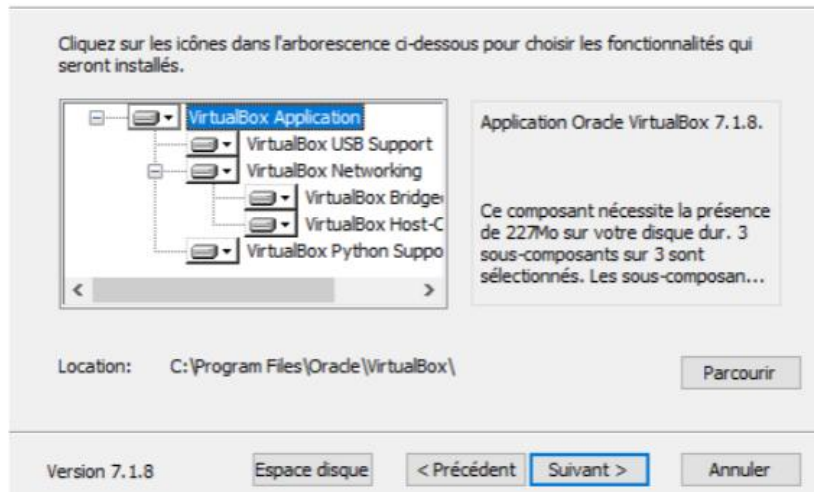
Cliquez sur les icônes dans l'arborescence ci-dessous pour choisir les fonctionnalités qui seront installés.

VirtualBox Application
VirtualBox USB Support
VirtualBox Networking
VirtualBox Bridge
VirtualBox Host-C
VirtualBox Python Suppo

Application Oracle VirtualBox 7.1.8.

Ce composant nécessite la présence de 227Mo sur votre disque dur. 3 sous-composants sur 3 sont sélectionnés. Les sous-composan...

Location: C:\Program Files\Oracle\VirtualBox\

Parcourir

Version 7.1.8

Espace disque

< Précédent

Suivant >

Annuler